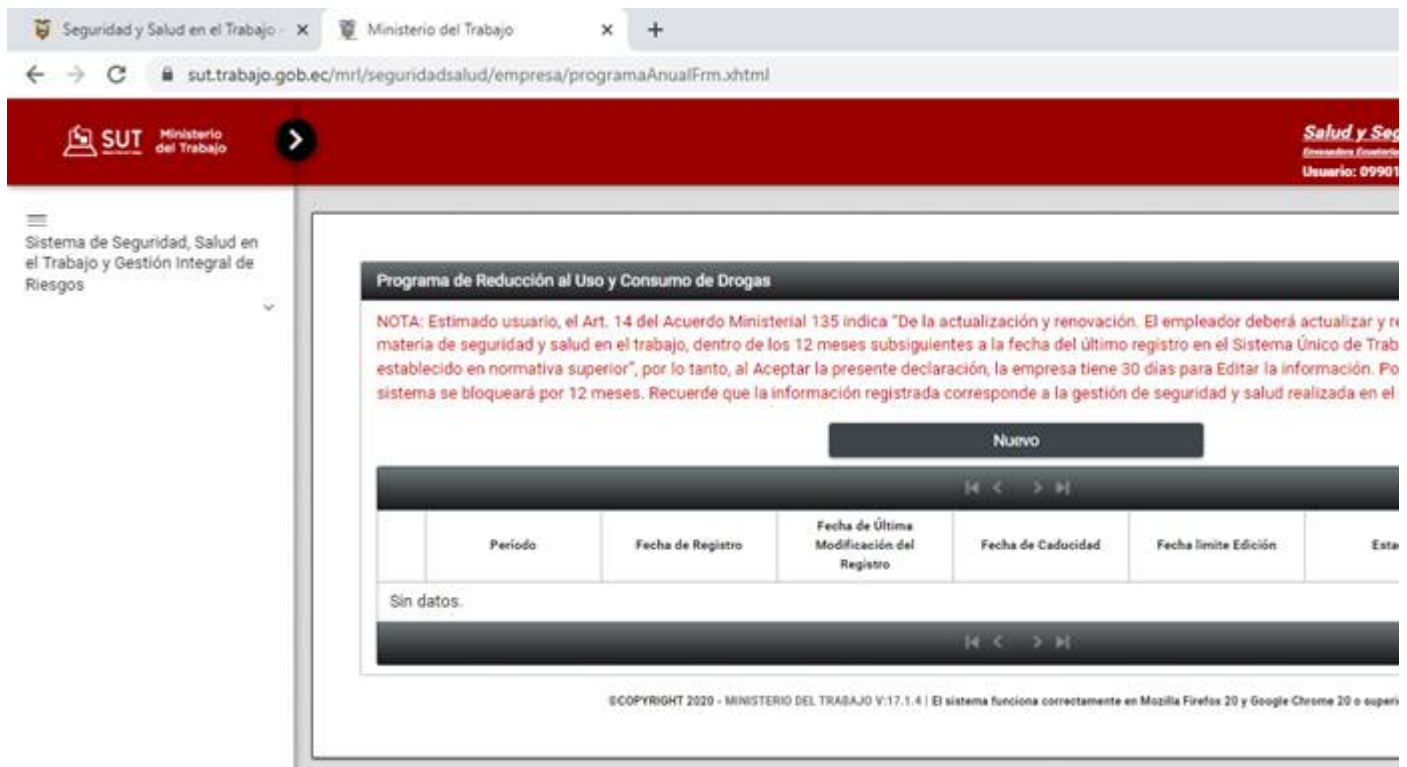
Seguridad y Salud en el Trabajo - ×   Ministerio del Trabajo ×   +

sut.trabajo.gob.ec/mrl/seguridadsalud/empresa/programaAnualFrm.xhtml

SUT Ministerio del Trabajo

Salud y Seg
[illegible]
Usuario: 09901

Sistema de Seguridad, Salud en el Trabajo y Gestión Integral de Riesgos

Programa de Reducción al Uso y Consumo de Drogas

NOTA: Estimado usuario, el Art. 14 del Acuerdo Ministerial 135 indica "De la actualización y renovación. El empleador deberá actualizar y re materia de seguridad y salud en el trabajo, dentro de los 12 meses subsiguientes a la fecha del último registro en el Sistema Único de Trab establecido en normativa superior", por lo tanto, al Aceptar la presente declaración, la empresa tiene 30 días para Editar la información. Po sistema se bloqueará por 12 meses. Recuerde que la información registrada corresponde a la gestión de seguridad y salud realizada en el

Nuevo

| | Período | Fecha de Registro | Fecha de Última Modificación del Registro | Fecha de Caducidad | Fecha límite Edición | Esta |
|---|---|---|---|---|---|---|
| Sin datos. | | | | | | |

©COPYRIGHT 2020 - MINISTERIO DEL TRABAJO V:17.1.4 | El sistema funciona correctamente en Mozilla Firefox 20 y Google Chrome 20 o superi